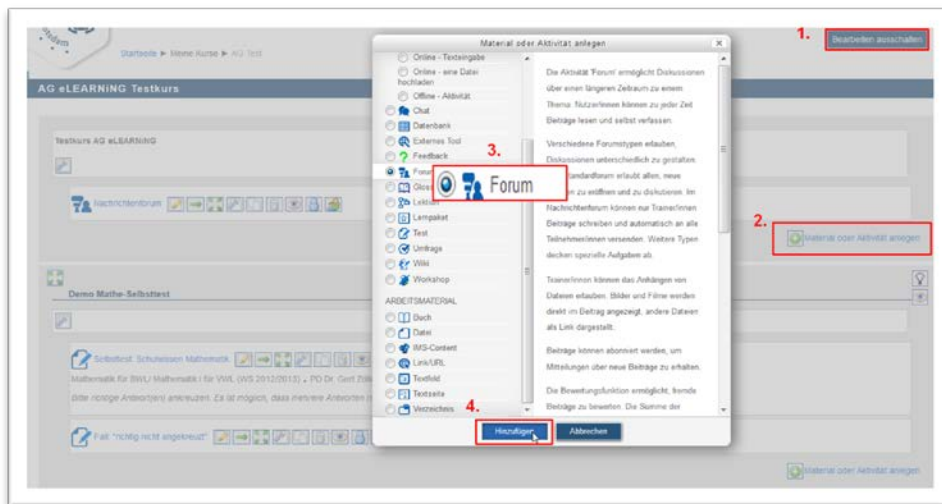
Startseite ▶ Meine Kurse ▶ AG Test

AG eLEARNiNG Testkurs

Testkurs AG eLEARNiNG

Nachrichtenforum

Demo Mathe-Selbsttest

Selbsttest: Schulwissen Mathematik

Mathematik für BWL/ Mathematik I für VWL (WS 2012/2013) - PD Dr. Gerd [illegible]

Bitte richtige Antwort(en) ankreuzen. Es ist möglich, dass mehrere Antworten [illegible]

Fall: "richtig nicht angekreuzt"

1. Bearbeiten ausschalten

2. Material oder Aktivität anlegen

Material oder Aktivität anlegen

Online - Texteingabe
Online - eine Datei hochladen
Offline - Aktivität
Chat
Datenbank
Externes Tool
Feedback
Forum
Glossar
Lektion
Lernpaket
Test
Umfrage
Wiki
Workshop

ARBEITSMATERIAL
Buch
Datei
IMS-Content
Link/URL
Textfeld
Textseite
Verzeichnis

3. Forum

Die Aktivität 'Forum' ermöglicht Diskussionen über einen längeren Zeitraum zu einem Thema. Nutzer/innen können zu jeder Zeit Beiträge lesen und selbst verfassen.

Verschiedene Forumstypen erlauben, Diskussionen unterschiedlich zu gestalten. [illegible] Standardforum erlaubt allen, neue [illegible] zu eröffnen und zu diskutieren. Im Nachrichtenforum können nur Trainer/innen Beiträge schreiben und automatisch an alle Teilnehmer/innen versenden. Weitere Typen decken spezielle Aufgaben ab.

Trainer/innen können das Anhängen von Dateien erlauben. Bilder und Filme werden direkt im Beitrag angezeigt, andere Dateien als Link dargestellt.

Beiträge können abonniert werden, um Mitteilungen über neue Beiträge zu erhalten.

Die Bewertungsfunktion ermöglicht, fremde Beiträge zu bewerten. Die Summe der

4. Hinzufügen Abbrechen

Material oder Aktivität anlegen